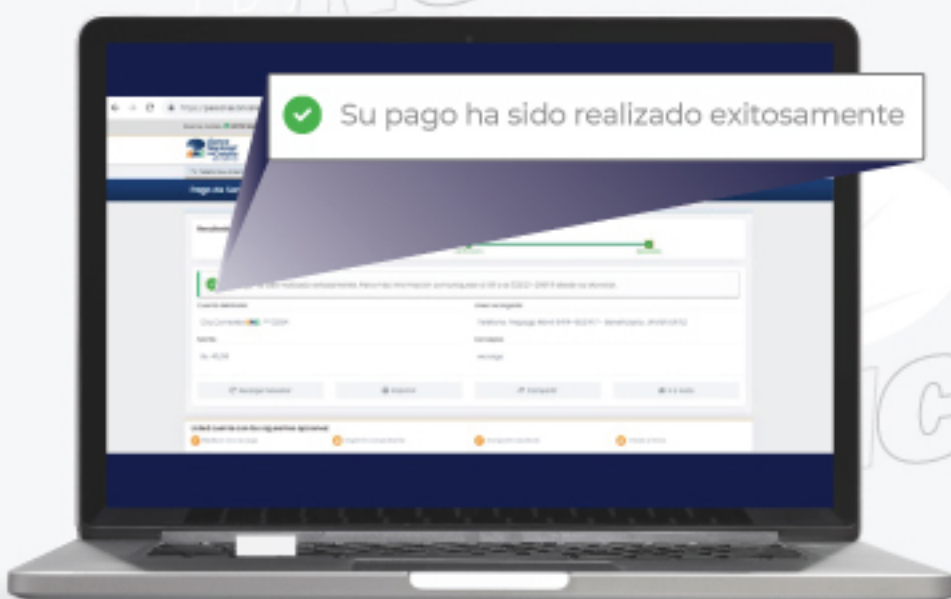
Su pago ha sido realizado exitosamente

Pago de Ser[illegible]

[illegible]

Cuenta debitada

Cta.Corriente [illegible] ***3304

Usted ha Pagado

Telefonia Prepago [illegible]

Monto

S/. 45.00

Concepto

recarga

Recargar Nuevamente

Imprimir

Compartir

Ir a inicio

Usted cuenta con los siguientes opcional

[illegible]

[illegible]

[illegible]

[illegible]